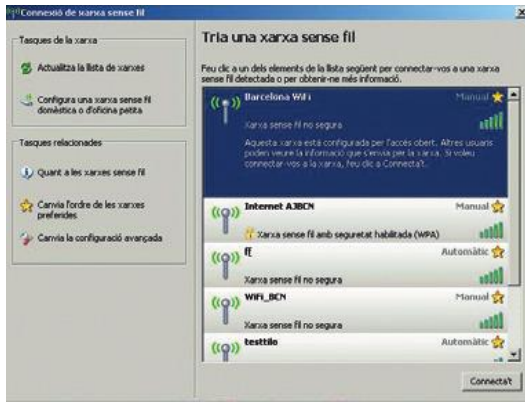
Connexió de xarxa sense fil

Tasques de la xarxa

Actualitza la llista de xarxes

Configura una xarxa sense fil domèstica o d'oficina petita

Tasques relacionades

Quant a les xarxes sense fil

Canvia l'ordre de les xarxes preferides

Canvia la configuració avançada

Tria una xarxa sense fil

Feu clic a un dels elements de la llista següent per connectar-vos a una xarxa sense fil detectada o per obtenir-ne més informació.

Barcelona WiFi
Manual
Xarxa sense fil no segura
Aquesta xarxa està configurada per l'accés obert. Altres usuaris poden veure la informació que s'envia per la xarxa. Si voleu connectar-vos a la xarxa, feu clic a Connecta't.

Internet AJBCN
Manual
Xarxa sense fil amb seguretat habilitada (WPA)

ff
Automàtic
Xarxa sense fil no segura

WiFi_BCN
Manual
Xarxa sense fil no segura

testtilo
Automàtic

Connecta't